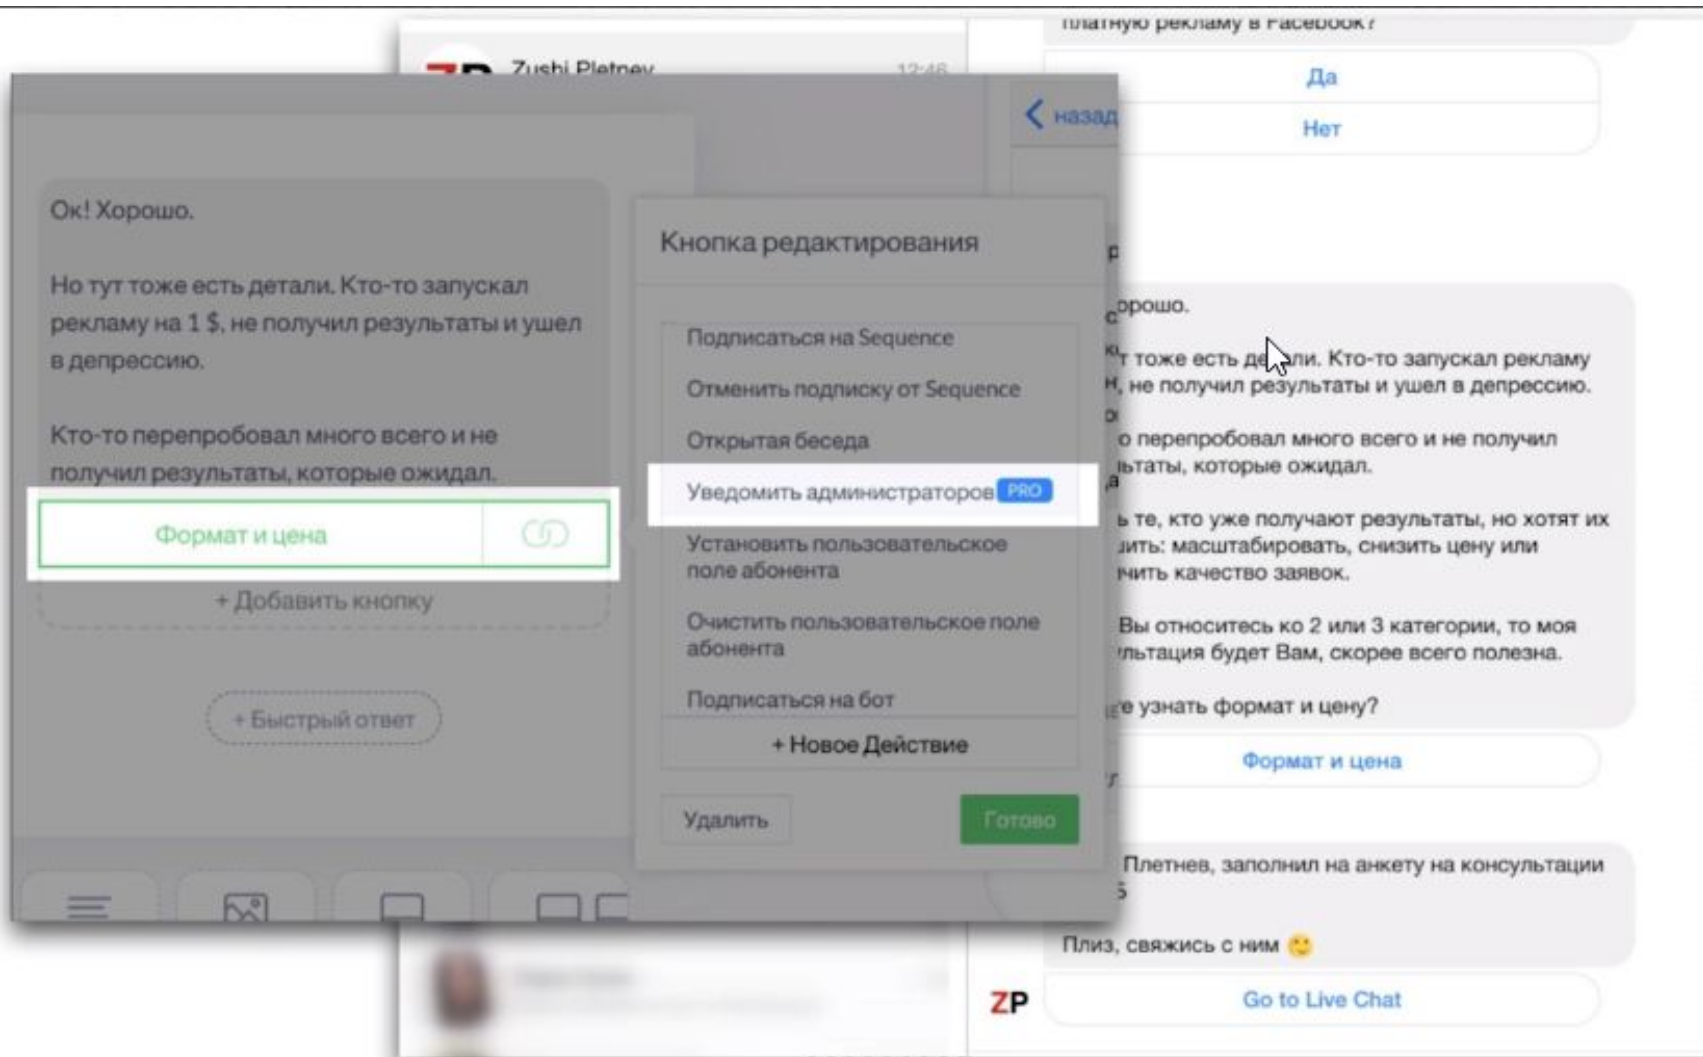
Zushi Pletnev 12:46

платную рекламу в Facebook?

Да

Нет

назад

Ок! Хорошо.

Но тут тоже есть детали. Кто-то запускал рекламу на 1 $, не получил результаты и ушел в депрессию.

Кто-то перепробовал много всего и не получил результаты, которые ожидал.

Формат и цена

+ Добавить кнопку

+ Быстрый ответ

Кнопка редактирования

Подписаться на Sequence

Отменить подписку от Sequence

Открытая беседа

Уведомить администраторов PRO

Установить пользовательское поле абонента

Очистить пользовательское поле абонента

Подписаться на бот

+ Новое Действие

Удалить

Готово

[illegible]орошо.

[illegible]т тоже есть де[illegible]ли. Кто-то запускал рекламу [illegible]н, не получил результаты и ушел в депрессию.

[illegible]о перепробовал много всего и не получил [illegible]ьтаты, которые ожидал.

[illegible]ь те, кто уже получают результаты, но хотят их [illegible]ить: масштабировать, снизить цену или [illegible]чить качество заявок.

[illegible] Вы относитесь ко 2 или 3 категории, то моя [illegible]льтация будет Вам, скорее всего полезна.

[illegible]е узнать формат и цену?

Формат и цена

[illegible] Плетнев, заполнил на анкету на консультации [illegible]

Плиз, свяжись с ним 🙂

ZP

Go to Live Chat